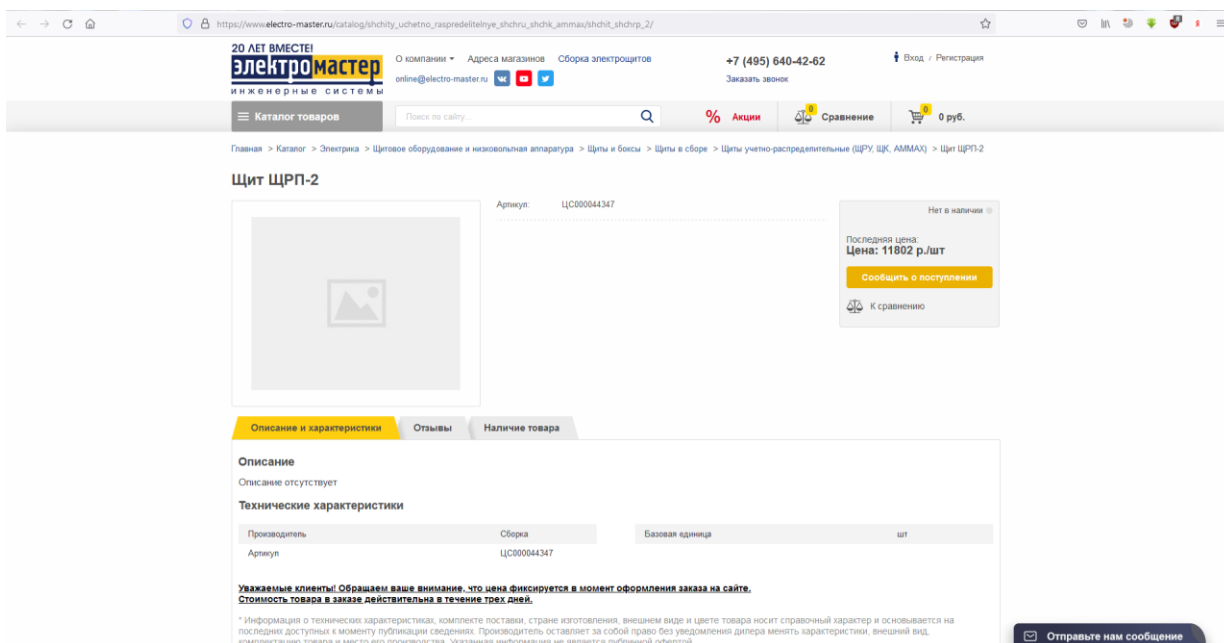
https://www.electro-master.ru/catalog/shchity_uchetno_raspredelitelnye_shchru_shchk_ammax/shchit_shchrp_2/

20 ЛЕТ ВМЕСТЕ!
электромастер
инженерные системы

О компании ▾ Адреса магазинов Сборка электрощитов
online@electro-master.ru

+7 (495) 640-42-62
Заказать звонок

Вход / Регистрация

≡ Каталог товаров
Поиск по сайту...
% Акции
0 Сравнение
0 0 руб.

Главная > Каталог > Электрика > Щитовое оборудование и низковольтная аппаратура > Щиты и боксы > Щиты в сборе > Щиты учетно-распределительные (ЩРУ, ЩК, AMMAX) > Щит ЩРП-2

Щит ЩРП-2

Артикул: ЦС000044347

Нет в наличии

Последняя цена:
Цена: 11802 р./шт

Сообщить о поступлении

К сравнению

Описание и характеристики | Отзывы | Наличие товара

Описание

Описание отсутствует

Технические характеристики

| Производитель | Сборка | Базовая единица | шт |
|---|---|---|---|
| Артикул | ЦС000044347 | | |

Уважаемые клиенты! Обращаем ваше внимание, что цена фиксируется в момент оформления заказа на сайте.
Стоимость товара в заказе действительна в течение трех дней.

* Информация о технических характеристиках, комплекте поставки, стране изготовления, внешнем виде и цвете товара носит справочный характер и основывается на последних доступных к моменту публикации сведениях. Производитель оставляет за собой право без уведомления дилера менять характеристики, внешний вид, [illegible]

Отправьте нам сообщение